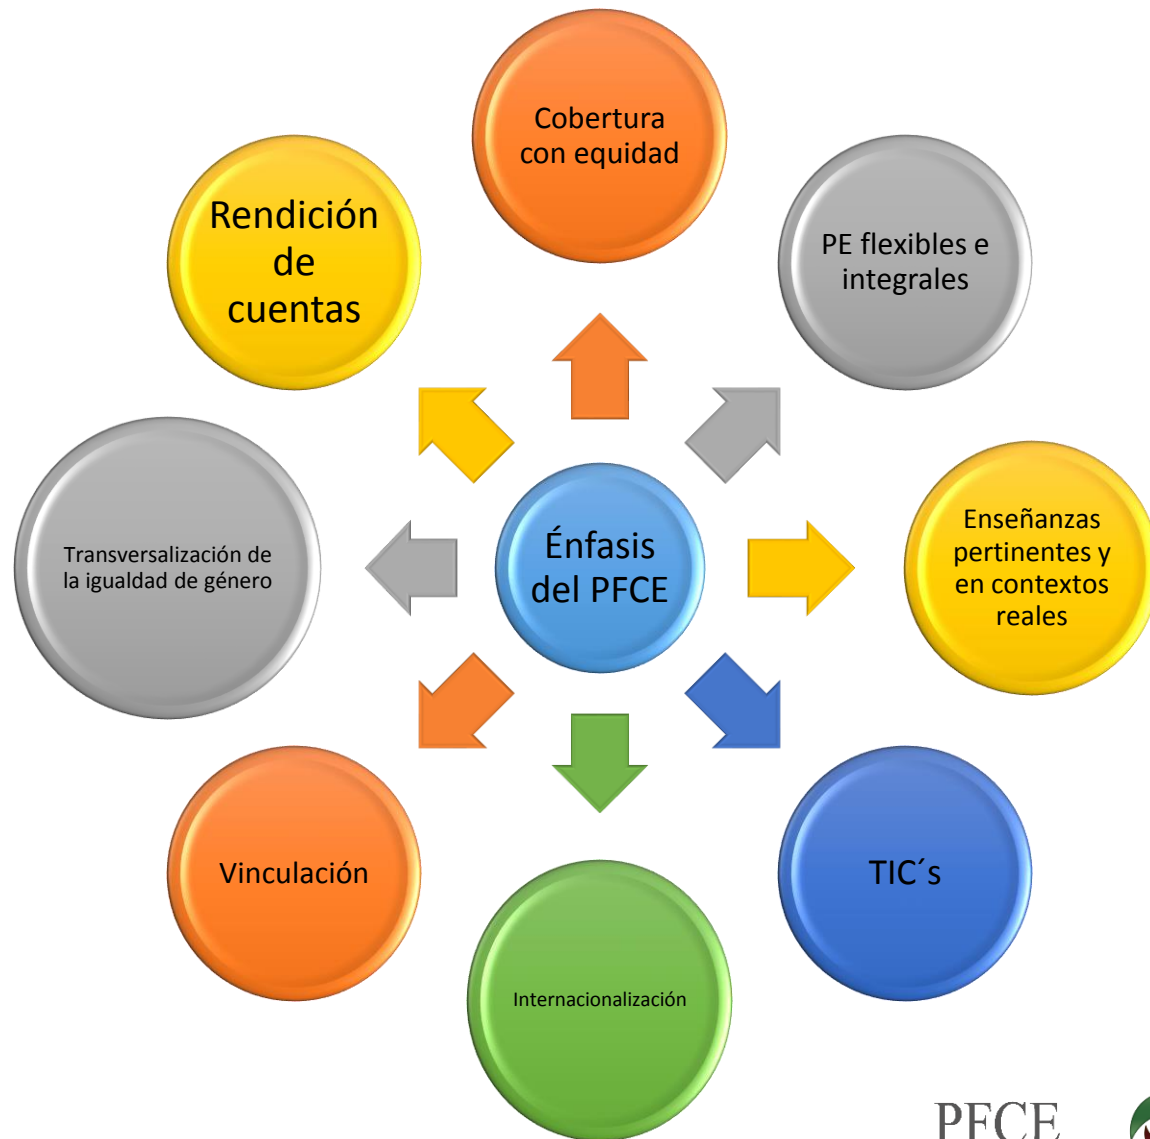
Énfasis del PFCE

Cobertura con equidad

PE flexibles e integrales

Enseñanzas pertinentes y en contextos reales

TIC´s

Internacionalización

Vinculación

Transversalización de la igualdad de género

Rendición de cuentas

PFCE